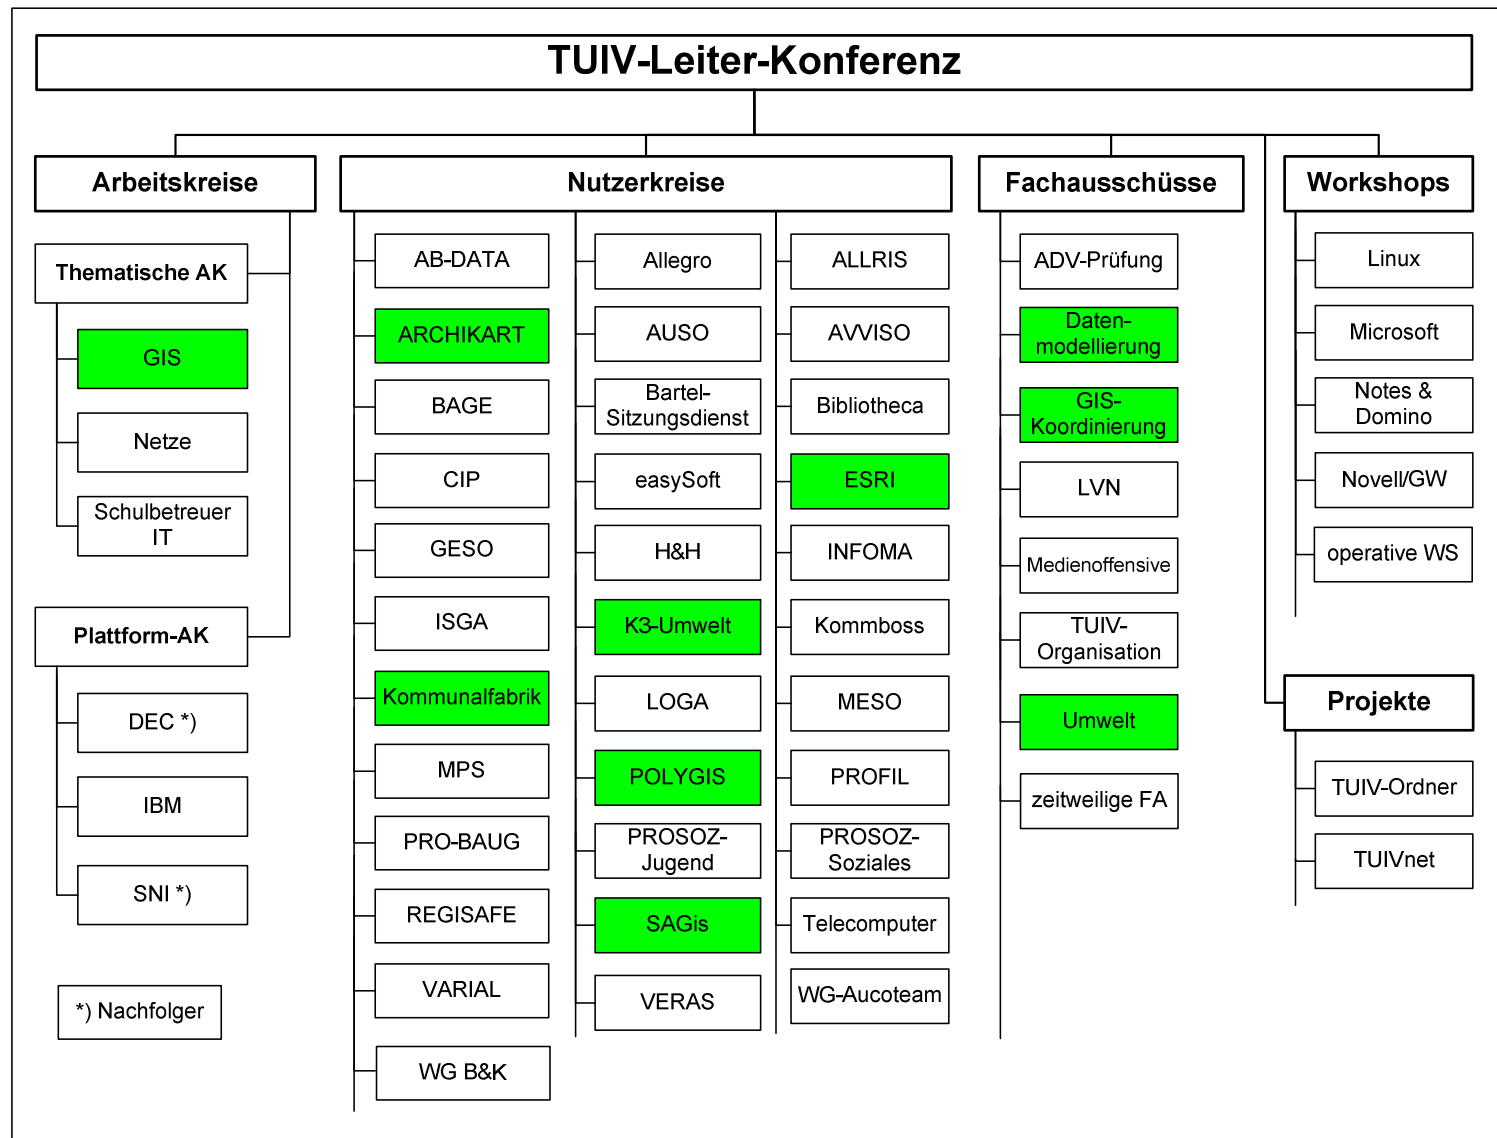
TUIV-Leiter-Konferenz

Arbeitskreise

Thematische AK

GIS

Netze

Schulbetreuer IT

Plattform-AK

DEC *)

IBM

SNI *)

*) Nachfolger

Nutzerkreise

AB-DATA

ARCHIKART

BAGE

CIP

GESO

ISGA

Kommunalfabrik

MPS

PRO-BAUG

REGISAFE

VARIAL

WG B&K

Allegro

AUSO

Bartel-Sitzungsdienst

easySoft

H&H

K3-Umwelt

LOGA

POLYGIS

PROSOZ-Jugend

SAGis

VERAS

ALLRIS

AVVISO

Bibliotheca

ESRI

INFOMA

Kommboss

MESO

PROFIL

PROSOZ-Soziales

Telecomputer

WG-Aucoteam

Fachausschüsse

ADV-Prüfung

Daten-modellierung

GIS-Koordinierung

LVN

Medienoffensive

TUIV-Organisation

Umwelt

zeitweilige FA

Workshops

Linux

Microsoft

Notes & Domino

Novell/GW

operative WS

Projekte

TUIV-Ordner

TUIVnet